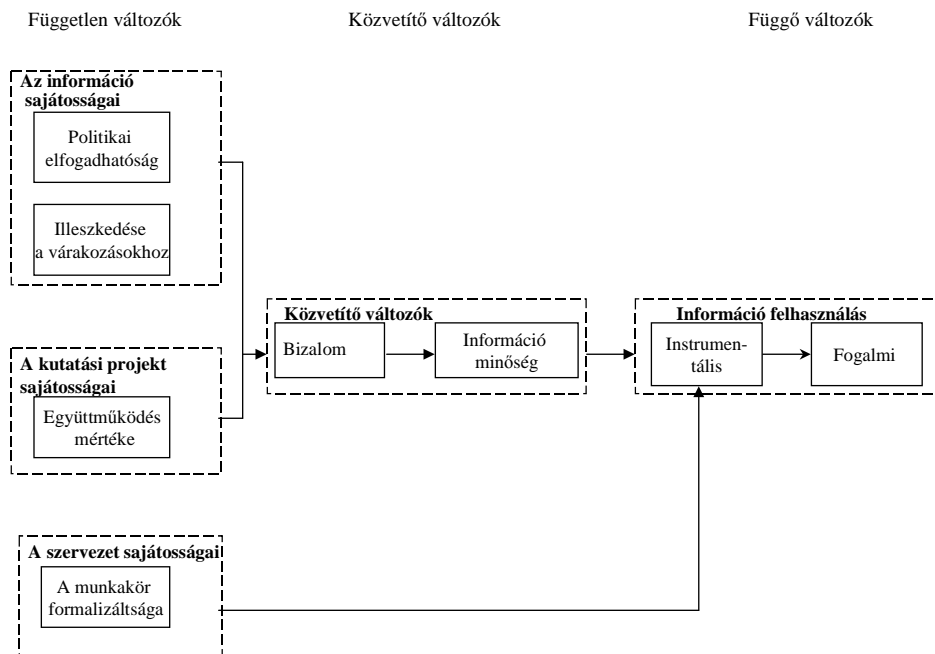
Független változók

Közvetítő változók

Függő változók

Az információ sajátosságai

Politikai elfogadhatóság

Illeszkedése a várakozásokhoz

A kutatási projekt sajátosságai

Együttműködés mértéke

Közvetítő változók

Bizalom

Információ minőség

Információ felhasználás

Instrumentális

Fogalmi

A szervezet sajátosságai

A munkakör formalizáltsága